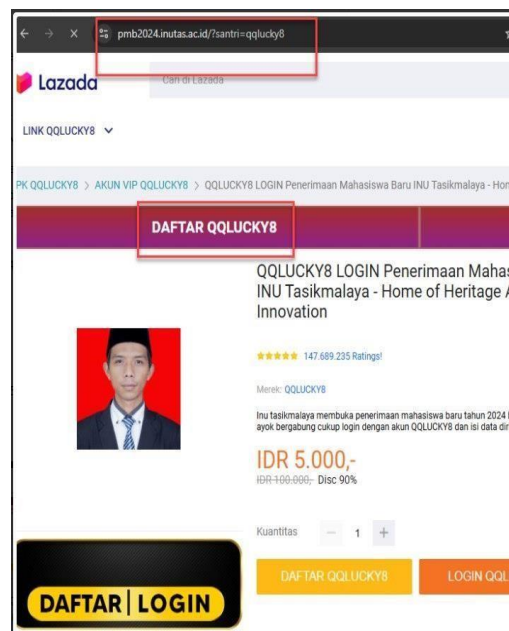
pmb2024.inutas.ac.id/?santri=qqlucky8

Lazada

Cari di Lazada

LINK QQLUCKY8

PK QQLUCKY8 > AKUN VIP QQLUCKY8 > QQLUCKY8 LOGIN Penerimaan Mahasiswa Baru INU Tasikmalaya - Hom

DAFTAR QQLUCKY8

QQLUCKY8 LOGIN Penerimaan Mahas INU Tasikmalaya - Home of Heritage A Innovation

147.689.235 Ratings!

Merek: QQLUCKY8

Inu tasikmalaya membuka penerimaan mahasiswa baru tahun 2024 ayok bergabung cukup login dengan akun QQLUCKY8 dan isi data dir

IDR 5.000,-

IDR 100.000,- Disc 90%

Kuantitas − 1 +

DAFTAR QQLUCKY8

LOGIN QQL

DAFTAR | LOGIN